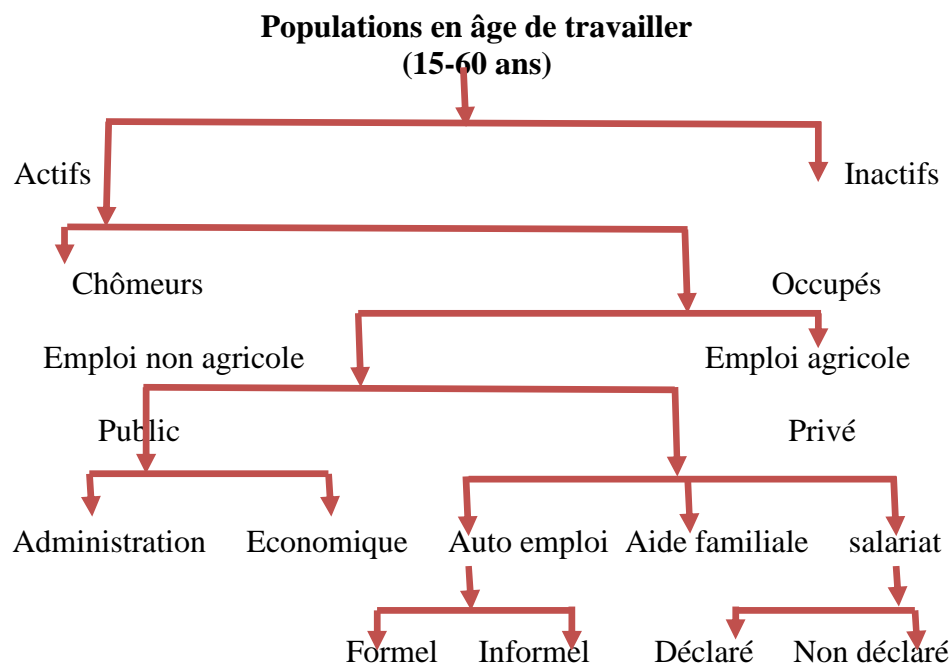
**Populations en âge de travailler (15-60 ans)**

Actifs

Inactifs

Chômeurs

Occupés

Emploi non agricole

Emploi agricole

Public

Privé

Administration

Economique

Auto emploi

Aide familiale

salariat

Formel

Informel

Déclaré

Non déclaré